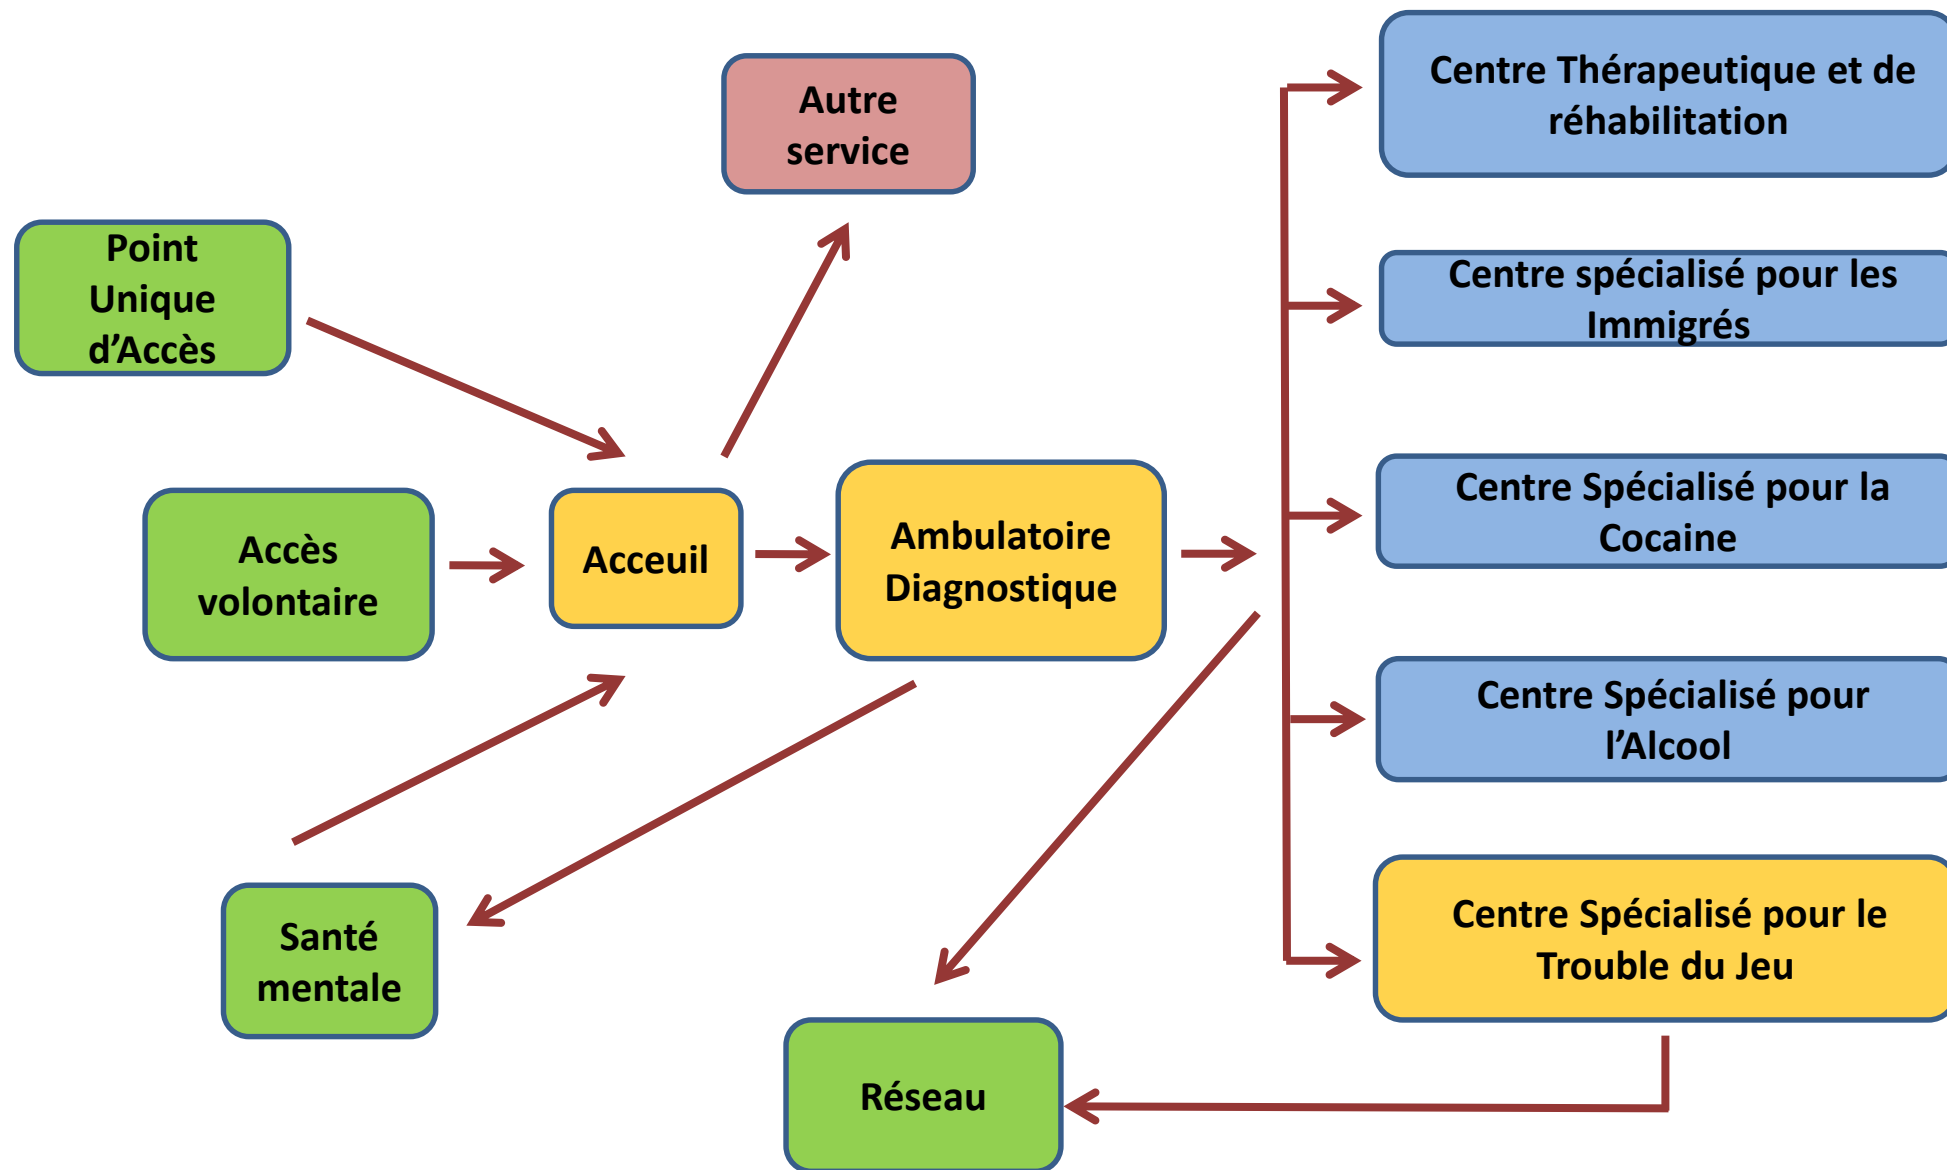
Autre service

Point Unique d’Accès

Accès volontaire

Acceuil

Ambulatoire Diagnostique

Santé mentale

Réseau

Centre Thérapeutique et de réhabilitation

Centre spécialisé pour les Immigrés

Centre Spécialisé pour la Cocaine

Centre Spécialisé pour l’Alcool

Centre Spécialisé pour le Trouble du Jeu